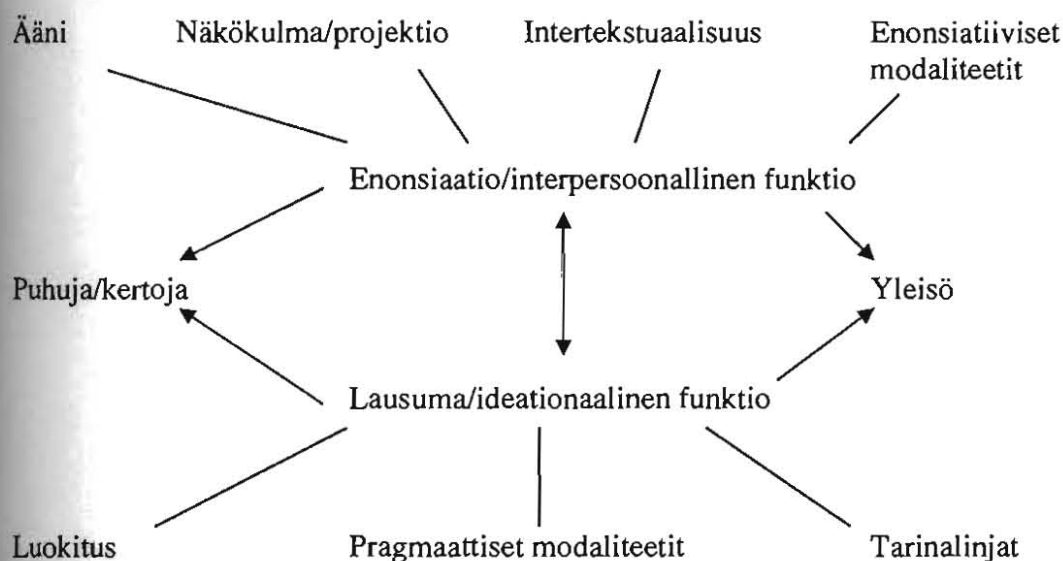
Ääni

Näkökulma/projektio

Intertekstuaalisuus

Enonsiatiiviset modaliteetit

Enonsiaatio/interpersoonallinen funktio

Puhuja/kertoja

Yleisö

Lausuma/ideationaalinen funktio

Luokitus

Pragmaattiset modaliteetit

Tarinalinjat